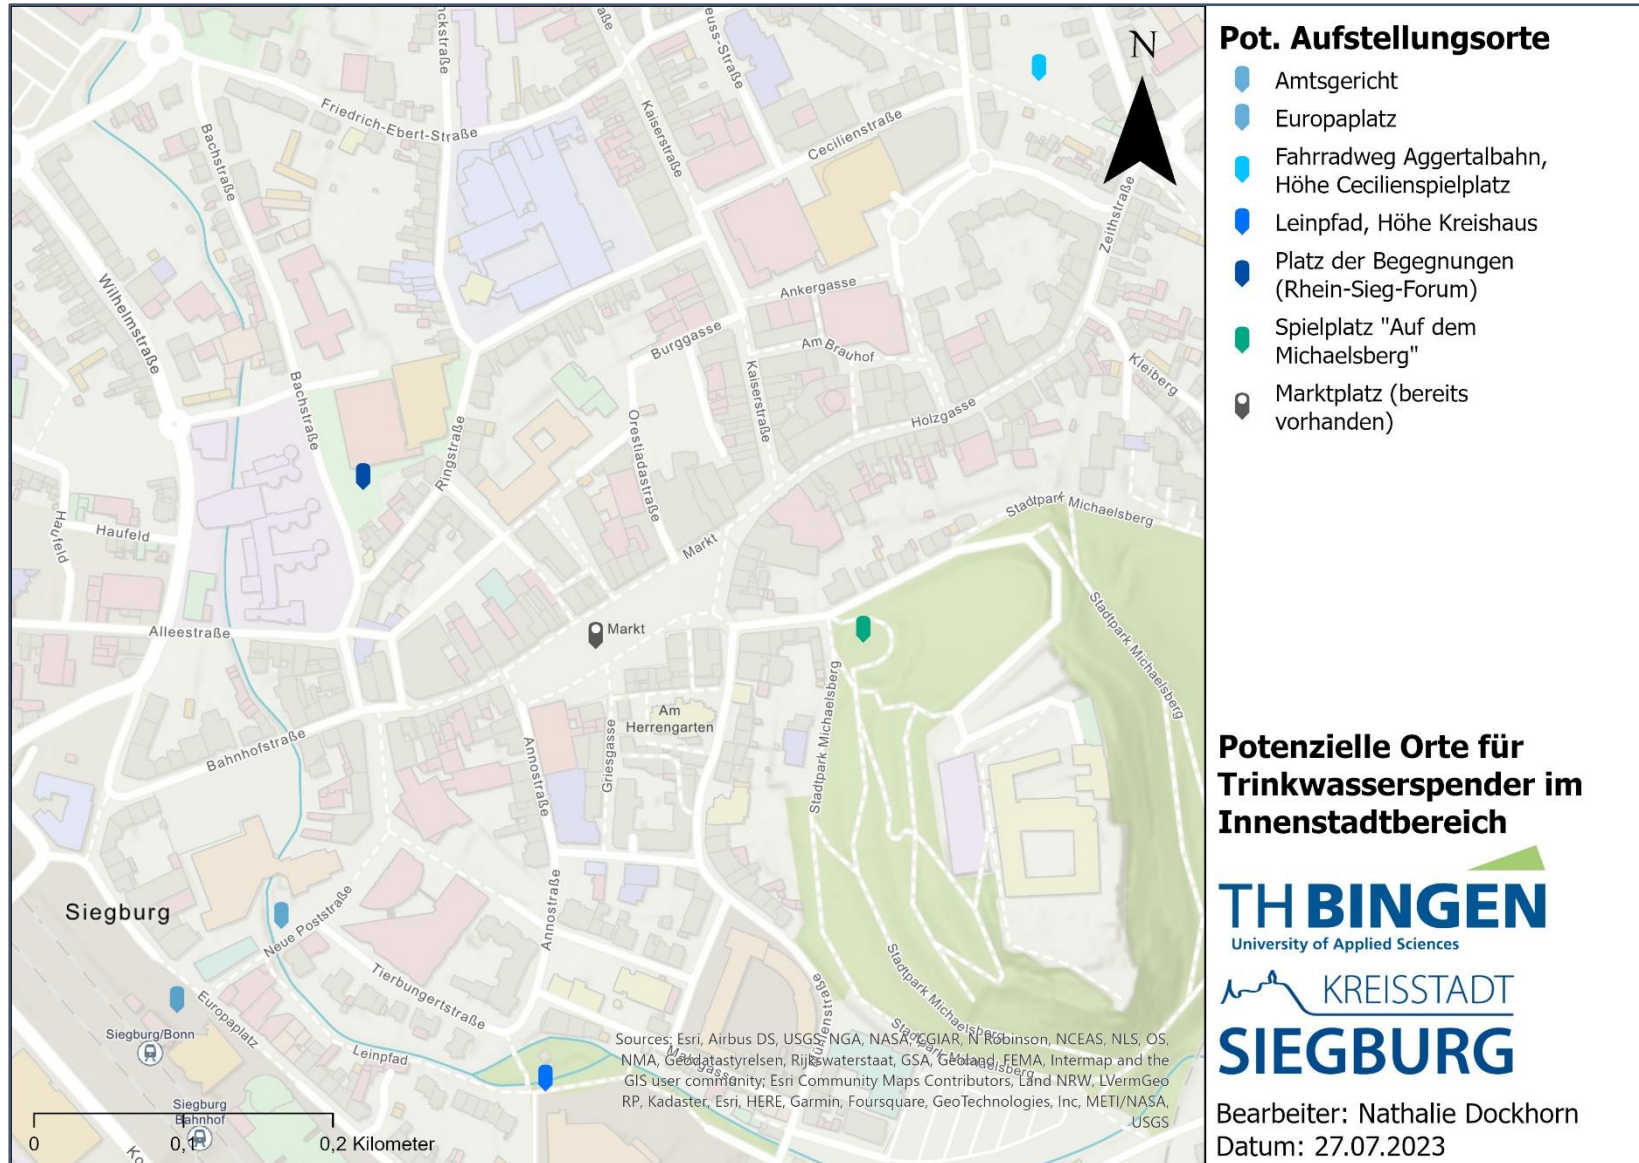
Pot. Aufstellungsorte

Amtsgericht
Europaplatz
Fahrradweg Aggertalbahn, Höhe Cecilienspielplatz
Leinpfad, Höhe Kreishaus
Platz der Begegnungen (Rhein-Sieg-Forum)
Spielplatz "Auf dem Michaelsberg"
Marktplatz (bereits vorhanden)

N

Friedrich-Ebert-Straße
Bachstraße
Wilhelmstraße
Kaiserstraße
Cecilienstraße
Zeithstraße
Ankergasse
Burggasse
Am Brauhof
Kleiberg
Holzgasse
Ringstraße
Orestiadastraße
Haufeld
Haufeld
Markt
Stadtpark Michaelsberg
Alleestraße
Markt
Am Herrengarten
Griesgasse
Annostraße
Stadtpark Michaelsberg
Bahnhofstraße
Siegburg
Neue Poststraße
Tierbungertstraße
Europaplatz
Siegburg/Bonn
Leinpfad
Siegburg Bahnhof

0 0,1 0,2 Kilometer

Sources: Esri, Airbus DS, USGS, NGA, NASA, CGIAR, N Robinson, NCEAS, NLS, OS, NMA, Geodatastyrelsen, Rijkswaterstaat, GSA, Geoland, FEMA, Intermap and the GIS user community; Esri Community Maps Contributors, Land NRW, LVermGeo RP, Kadaster, Esri, HERE, Garmin, Foursquare, GeoTechnologies, Inc, METI/NASA, USGS

Potenzielle Orte für Trinkwasserspender im Innenstadtbereich

TH BINGEN
University of Applied Sciences

KREISSTADT
SIEGBURG

Bearbeiter: Nathalie Dockhorn
Datum: 27.07.2023